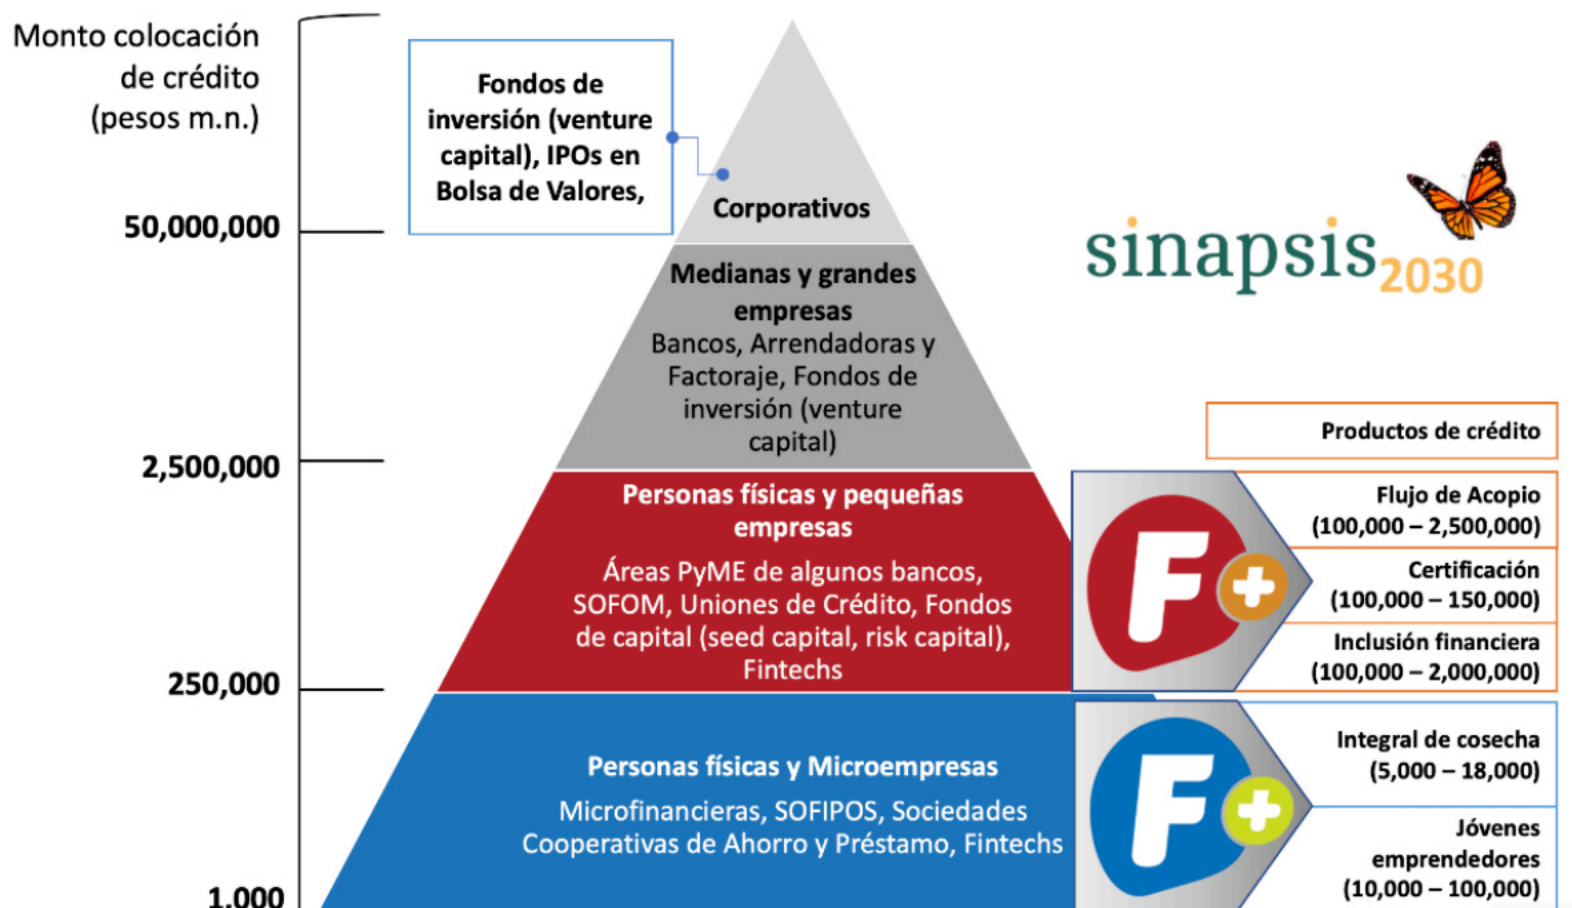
Monto colocación de crédito (pesos m.n.)

50,000,000

2,500,000

250,000

1,000

Fondos de inversión (venture capital), IPOs en Bolsa de Valores,

Corporativos

Medianas y grandes empresas
Bancos, Arrendadoras y Factoraje, Fondos de inversión (venture capital)

Personas físicas y pequeñas empresas
Áreas PyME de algunos bancos, SOFOM, Uniones de Crédito, Fondos de capital (seed capital, risk capital), Fintechs

Personas físicas y Microempresas
Microfinancieras, SOFIPOS, Sociedades Cooperativas de Ahorro y Préstamo, Fintechs

sinapsis2030

Productos de crédito

Flujo de Acopio (100,000 – 2,500,000)

Certificación (100,000 – 150,000)

Inclusión financiera (100,000 – 2,000,000)

Integral de cosecha (5,000 – 18,000)

Jóvenes emprendedores (10,000 – 100,000)